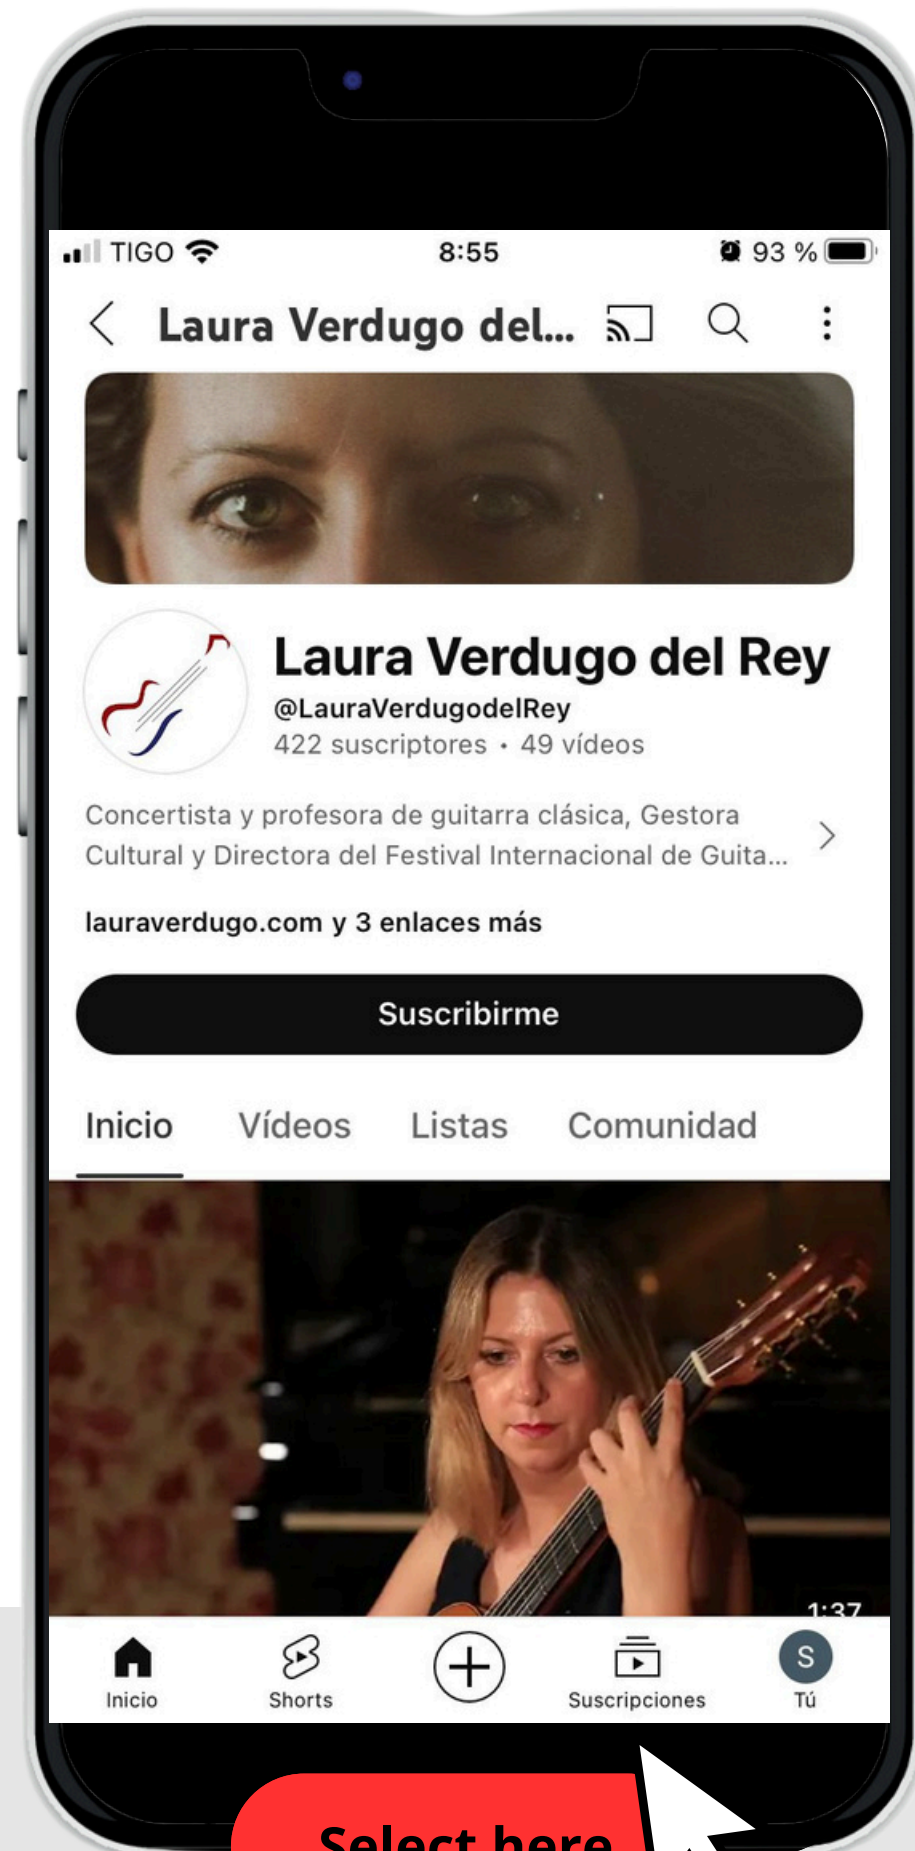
TIGO 8:55 93 %

Laura Verdugo del...

Laura Verdugo del Rey
@LauraVerdugodelRey
422 suscriptores • 49 vídeos

Concertista y profesora de guitarra clásica, Gestora Cultural y Directora del Festival Internacional de Guita...

lauraverdugo.com y 3 enlaces más

Suscribirme

Inicio Vídeos Listas Comunidad

1:37

Inicio Shorts Suscripciones S Tú

Select here